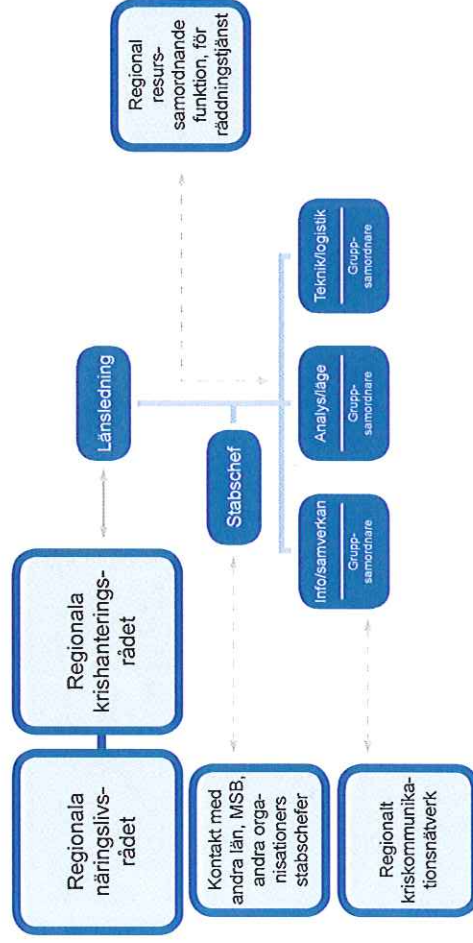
Regional resurs-samordnande funktion, för räddningstjänst

Länsledning

Regionala näringslivs-rådet

Regionala krishanterings-rådet

Stabschef

Info/samverkan
Grupp-samordnare

Analys/läge
Grupp-samordnare

Teknik/logistik
Grupp-samordnare

Kontakt med andra län, MSB, andra organisationers stabschefer

Regionalt kriskommunikationsnätverk